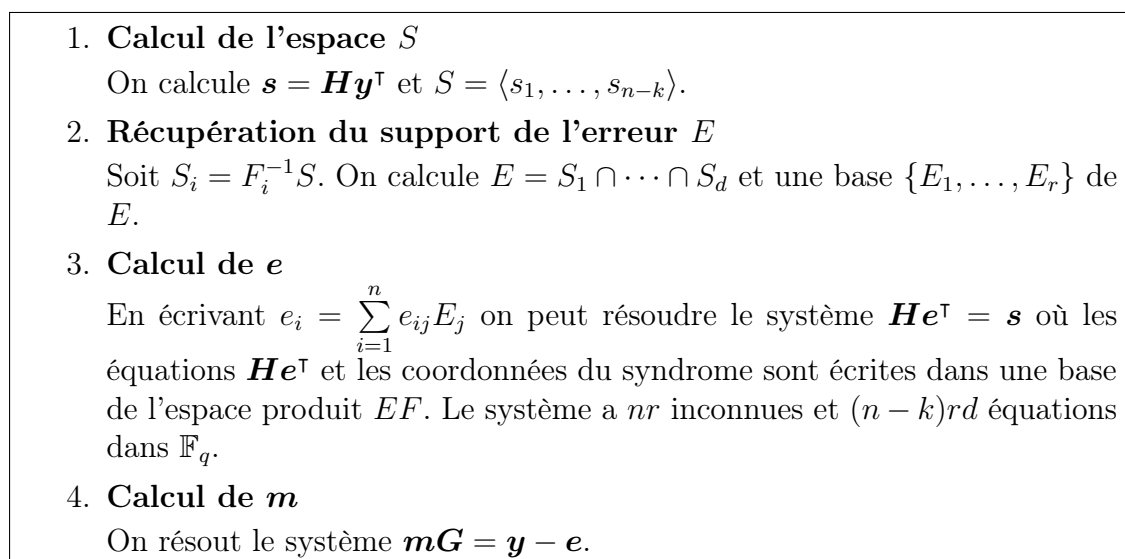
1. **Calcul de l'espace** $S$
On calcule $\boldsymbol{s} = \boldsymbol{H}\boldsymbol{y}^\intercal$ et $S = \langle s_1, \ldots, s_{n-k} \rangle$.

2. **Récupération du support de l'erreur** $E$
Soit $S_i = F_i^{-1}S$. On calcule $E = S_1 \cap \cdots \cap S_d$ et une base $\{E_1, \ldots, E_r\}$ de $E$.

3. **Calcul de** $\boldsymbol{e}$
En écrivant $e_i = \sum_{i=1}^{n} e_{ij}E_j$ on peut résoudre le système $\boldsymbol{H}\boldsymbol{e}^\intercal = \boldsymbol{s}$ où les équations $\boldsymbol{H}\boldsymbol{e}^\intercal$ et les coordonnées du syndrome sont écrites dans une base de l'espace produit $EF$. Le système a $nr$ inconnues et $(n-k)rd$ équations dans $\mathbb{F}_q$.

4. **Calcul de** $\boldsymbol{m}$
On résout le système $\boldsymbol{m}\boldsymbol{G} = \boldsymbol{y} - \boldsymbol{e}$.